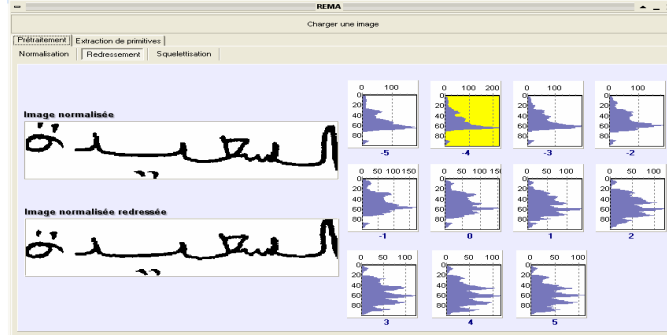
REMA

Charger une image

Prétraitement | Extraction de primitives

Normalisation | Redressement | Squelettisation

Image normalisée

Image normalisée redressée

0 100
0
20
40
60
80
-5

0 100 200
0
20
40
60
80
-4

0 100
0
20
40
60
80
-3

0 100
0
20
40
60
80
-2

0 50 100 150
0
20
40
60
80
-1

0 50 100 150
0
20
40
60
80
0

0 50 100
0
20
40
60
80
1

0 50 100
0
20
40
60
80
2

0 50 100
0
20
40
60
80
3

0 50 100
0
20
40
60
80
4

0 50 100
0
20
40
60
80
5